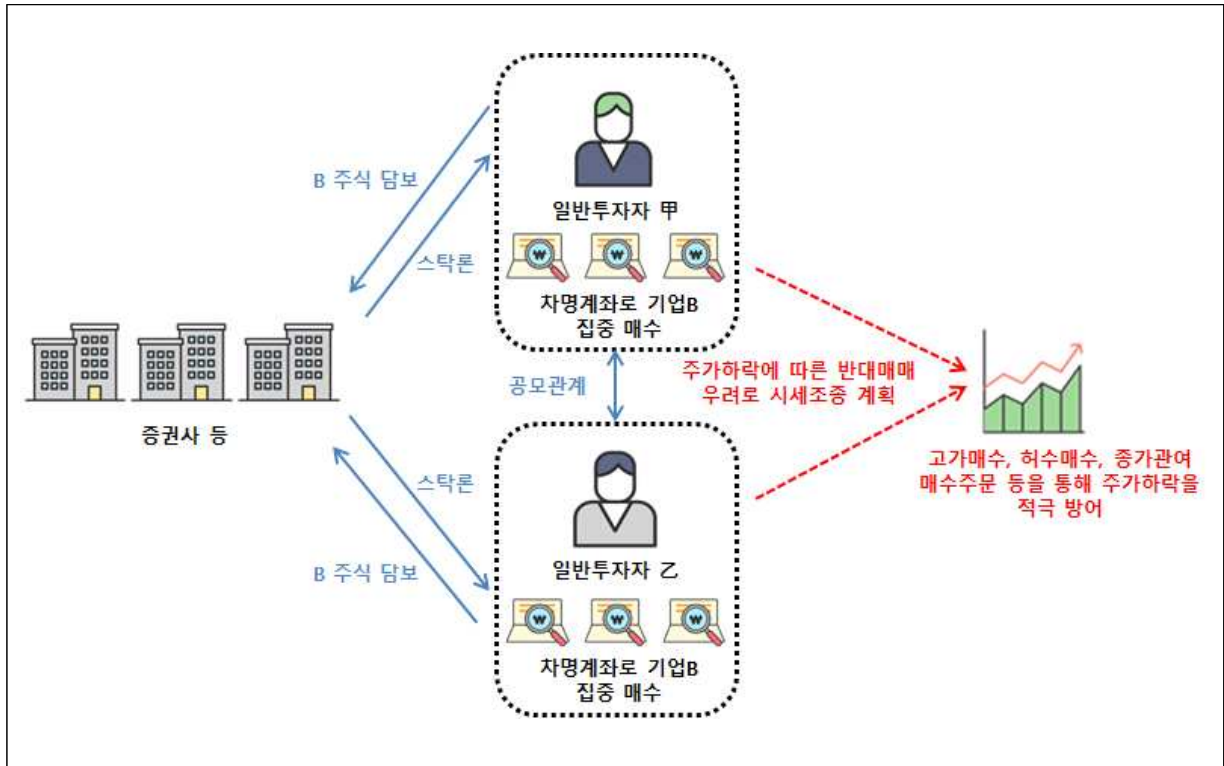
B 주식 담보

스탁론

일반투자자 甲

차명계좌로 기업B 집중 매수

증권사 등

공모관계

주가하락에 따른 반대매매 우려로 시세조종 계획

고가매수, 허수매수, 종가관여 매수주문 등을 통해 주가하락을 적극 방어

스탁론

B 주식 담보

일반투자자 乙

차명계좌로 기업B 집중 매수